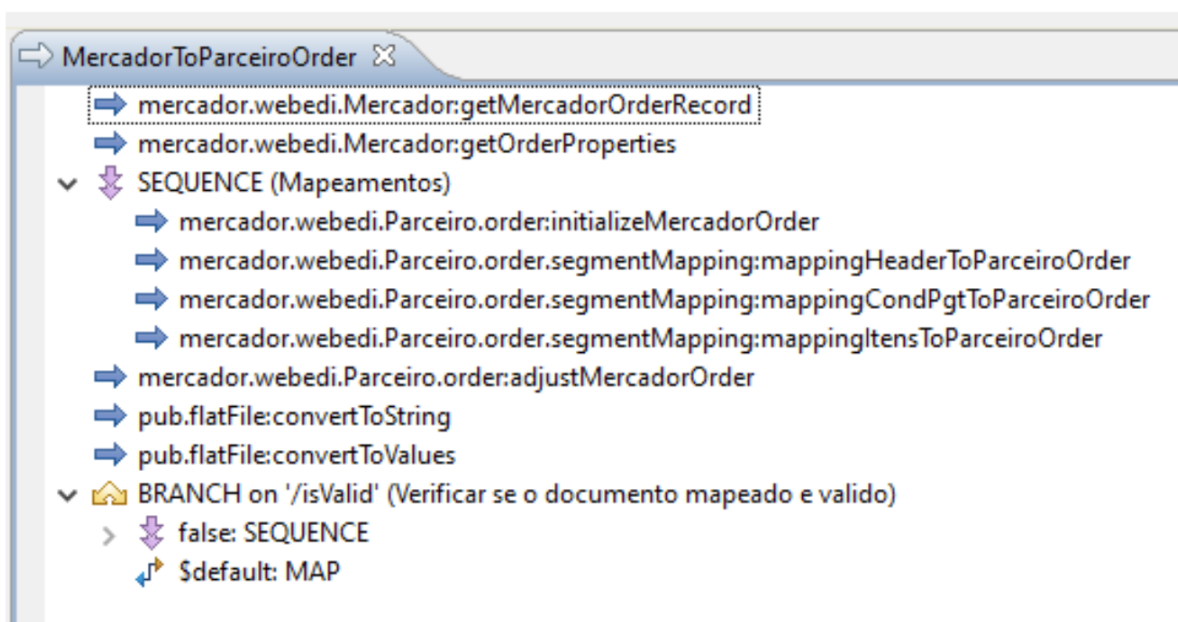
MercadorToParceiroOrder ☒

mercador.webedi.Mercador:getMercadorOrderRecord
mercador.webedi.Mercador:getOrderProperties
SEQUENCE (Mapeamentos)
mercador.webedi.Parceiro.order:initializeMercadorOrder
mercador.webedi.Parceiro.order.segmentMapping:mappingHeaderToParceiroOrder
mercador.webedi.Parceiro.order.segmentMapping:mappingCondPgtToParceiroOrder
mercador.webedi.Parceiro.order.segmentMapping:mappingItensToParceiroOrder
mercador.webedi.Parceiro.order:adjustMercadorOrder
pub.flatFile:convertToString
pub.flatFile:convertToValues
BRANCH on '/isValid' (Verificar se o documento mapeado e valido)
false: SEQUENCE
$default: MAP